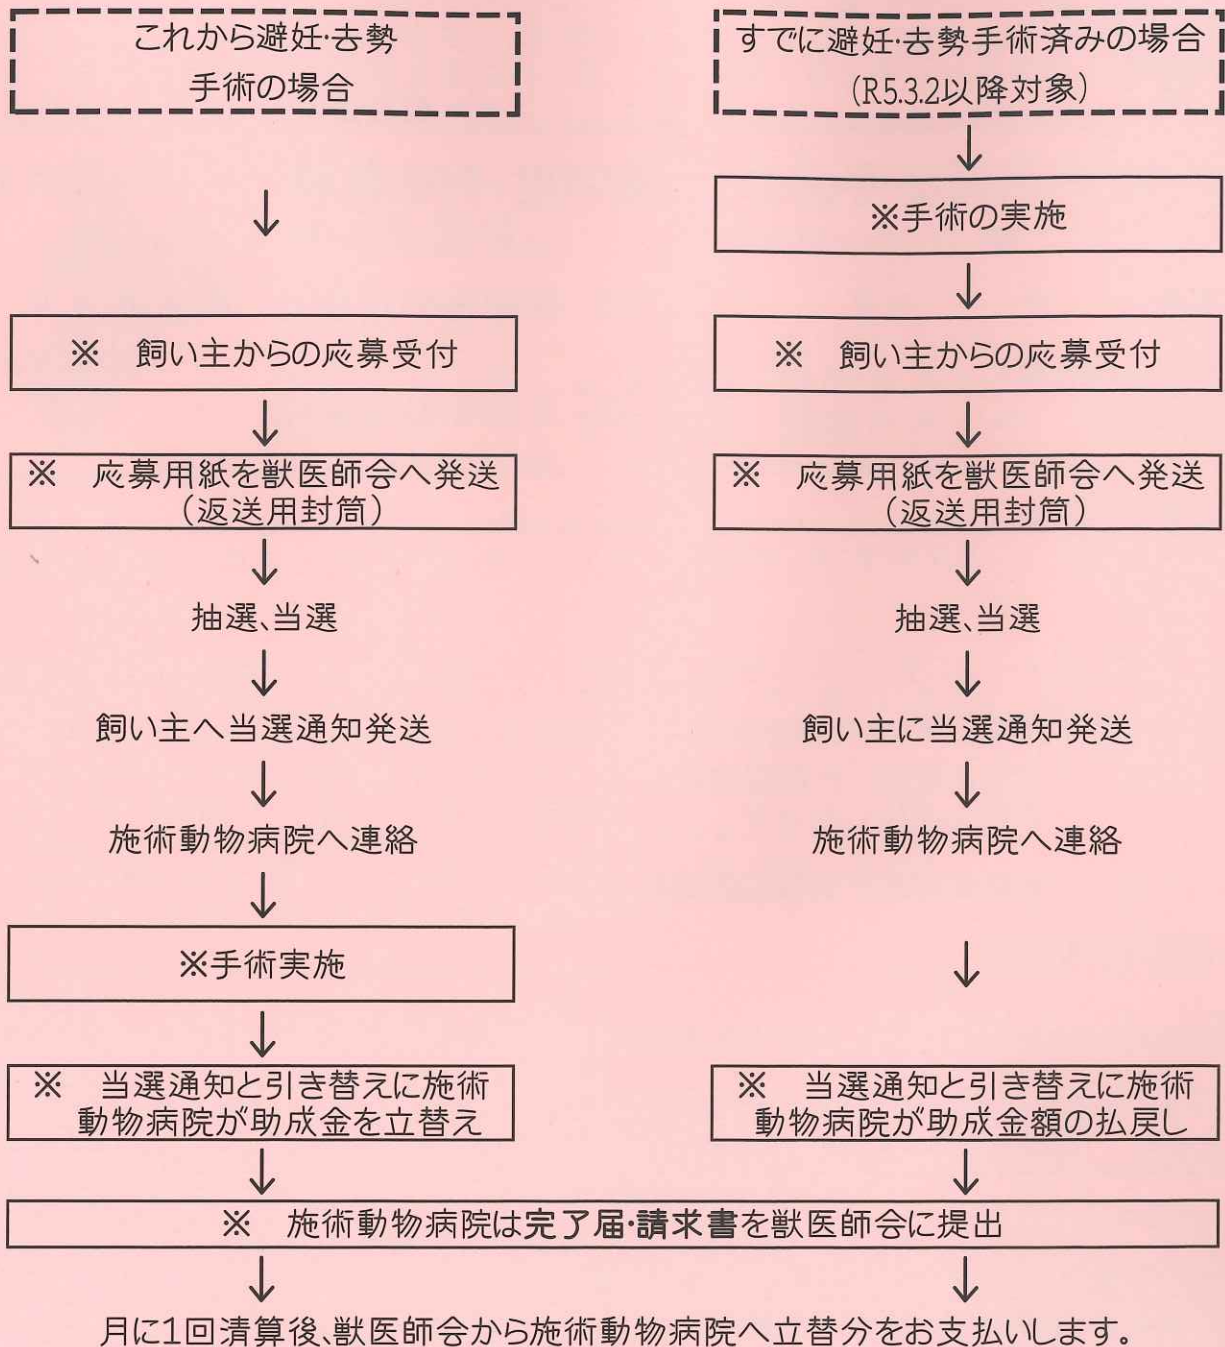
これから避妊·去勢手術の場合

↓

※　飼い主からの応募受付

↓

※　応募用紙を獣医師会へ発送（返送用封筒）

↓

抽選、当選

↓

飼い主へ当選通知発送

↓

施術動物病院へ連絡

↓

※手術実施

↓

※　当選通知と引き替えに施術動物病院が助成金を立替え

↓

すでに避妊·去勢手術済みの場合（R5.3.2以降対象）

↓

※手術の実施

↓

※　飼い主からの応募受付

↓

※　応募用紙を獣医師会へ発送（返送用封筒）

↓

抽選、当選

↓

飼い主に当選通知発送

↓

施術動物病院へ連絡

↓

↓

※　当選通知と引き替えに施術動物病院が助成金額の払戻し

↓

※　施術動物病院は完了届·請求書を獣医師会に提出

↓

月に1回清算後、獣医師会から施術動物病院へ立替分をお支払いします。